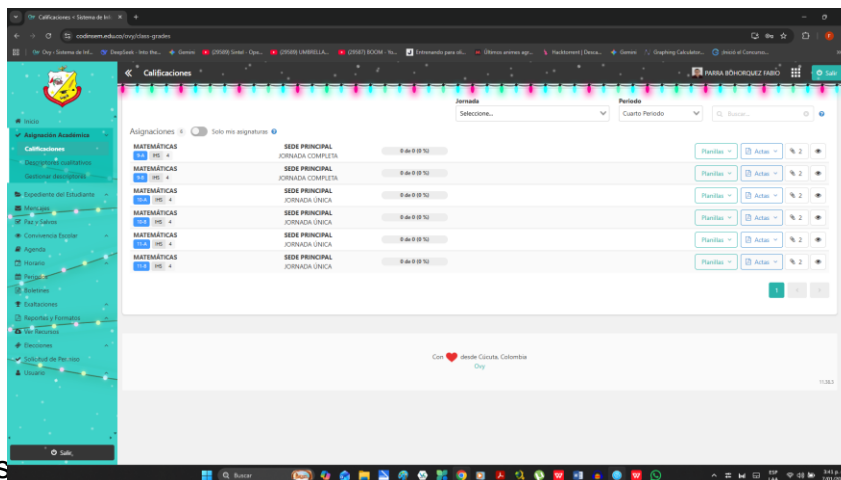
Calificaciones « Sistema de Inf... × +

codinsem.edu.co/oxy/class-grades

Oxy - Sistema de Inf... DeepSeek - Into the... Gemini (29589) Sintel - Ope... (29589) UMBRELLA... (29587) BOOM - Yo... Entrenando para ob... Últimos animes agr... Hacktoment | Desca... Gemini Graphing Calculator... ¡Inicio! el Concurso...

« Calificaciones

PARRA BOHORQUEZ FABIO

Salir

Inicio
Asignación Académica
Calificaciones
Descriptores cualitativos
Gestionar descriptores
Expediente del Estudiante
Mensajes
Paz y Salvos
Convivencia Escolar
Agenda
Horario
Periodos
Boletines
Excitaciones
Reportes y Formatos
Ver Recursos
Elecciones
Solicitud de Per. niso
Usuario

Salir

Jornada
Seleccione...

Periodo
Cuarto Periodo

Buscar...

Asignaciones 6 Solo mis asignaturas

| | | | |
|---|---|---|---|
| MATEMÁTICAS 9-A IHS 4 | SEDE PRINCIPAL JORNADA COMPLETA | 0 de 0 (0 %) | Planillas Actas 2 |
| MATEMÁTICAS 9-B IHS 4 | SEDE PRINCIPAL JORNADA COMPLETA | 0 de 0 (0 %) | Planillas Actas 2 |
| MATEMÁTICAS 10-A IHS 4 | SEDE PRINCIPAL JORNADA ÚNICA | 0 de 0 (0 %) | Planillas Actas 2 |
| MATEMÁTICAS 10-B IHS 4 | SEDE PRINCIPAL JORNADA ÚNICA | 0 de 0 (0 %) | Planillas Actas 2 |
| MATEMÁTICAS 11-A IHS 4 | SEDE PRINCIPAL JORNADA ÚNICA | 0 de 0 (0 %) | Planillas Actas 2 |
| MATEMÁTICAS 11-B IHS 4 | SEDE PRINCIPAL JORNADA ÚNICA | 0 de 0 (0 %) | Planillas Actas 2 |

1

Con desde Cúcuta, Colombia
Oxy

11.28.2

Buscar

ESP